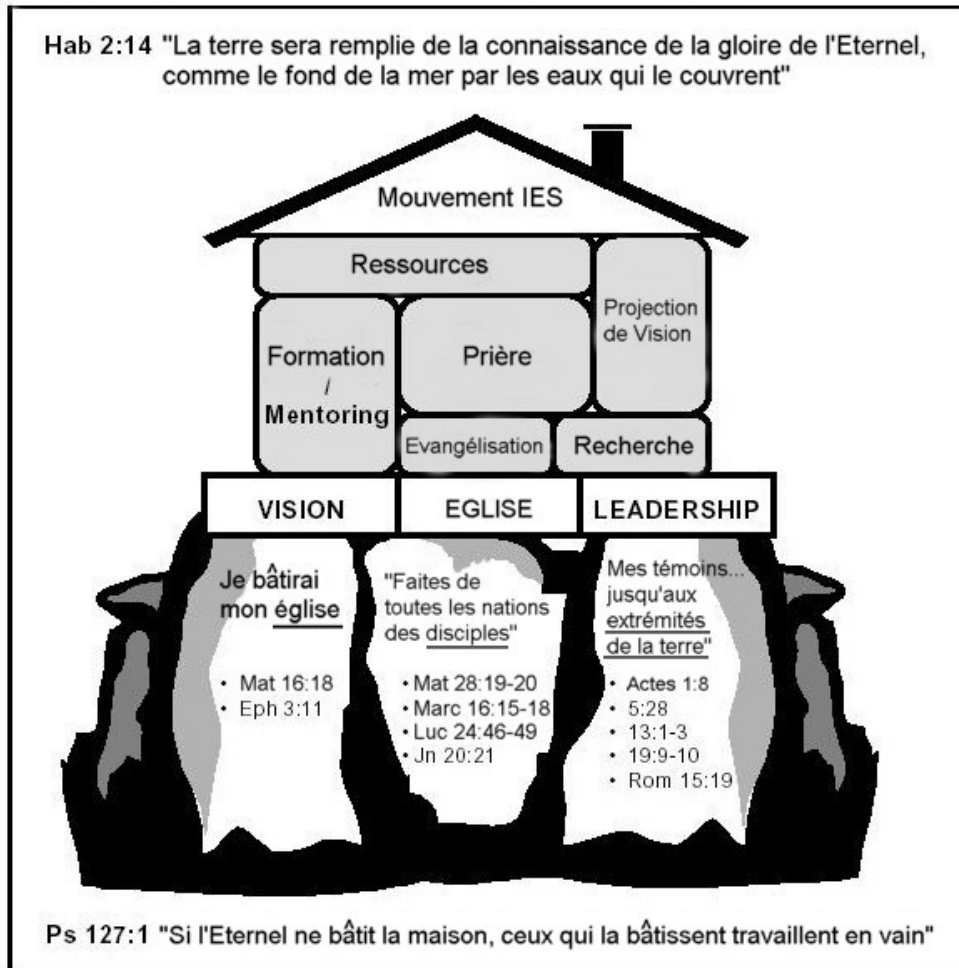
Hab 2:14 "La terre sera remplie de la connaissance de la gloire de l'Eternel, comme le fond de la mer par les eaux qui le couvrent"

Mouvement IES

Ressources

Projection de Vision

Formation / Mentoring

Prière

Evangélisation

Recherche

VISION

EGLISE

LEADERSHIP

Je bâtirai mon église

• Mat 16:18
• Eph 3:11

"Faites de toutes les nations des disciples"

• Mat 28:19-20
• Marc 16:15-18
• Luc 24:46-49
• Jn 20:21

Mes témoins... jusqu'aux extrémités de la terre"

• Actes 1:8
• 5:28
• 13:1-3
• 19:9-10
• Rom 15:19

Ps 127:1 "Si l'Eternel ne bâtit la maison, ceux qui la bâtissent travaillent en vain"